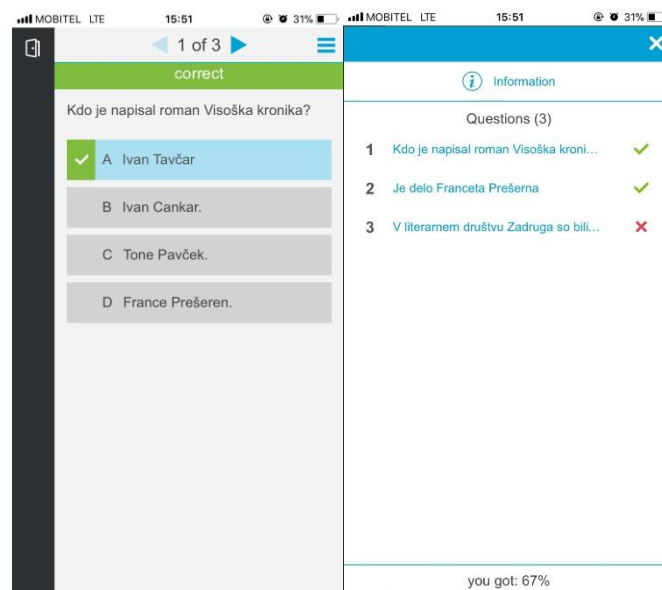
MOBITEL LTE 15:51 31%

1 of 3

correct

Kdo je napisal roman Visoška kronika?

A Ivan Tavčar

B Ivan Cankar.

C Tone Pavček.

D France Prešeren.

MOBITEL LTE 15:51 31%

Information

Questions (3)

1 Kdo je napisal roman Visoška kroni...

2 Je delo Franceta Prešerna

3 V literarnem društvu Zadruga so bili...

you got: 67%